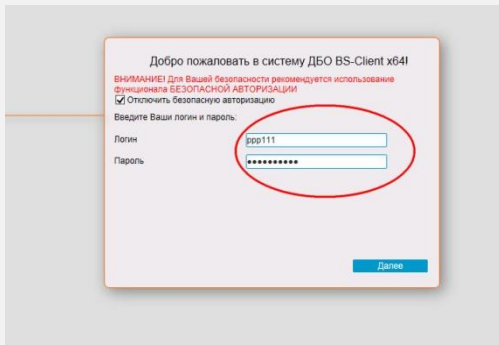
Добро пожаловать в систему ДБО BS-Client x64!

ВНИМАНИЕ! Для Вашей безопасности рекомендуется использование функционала БЕЗОПАСНОЙ АВТОРИЗАЦИИ

Отключить безопасную авторизацию

Введите Ваши логин и пароль:

Логин ppp111

Пароль ••••••••••

Далее